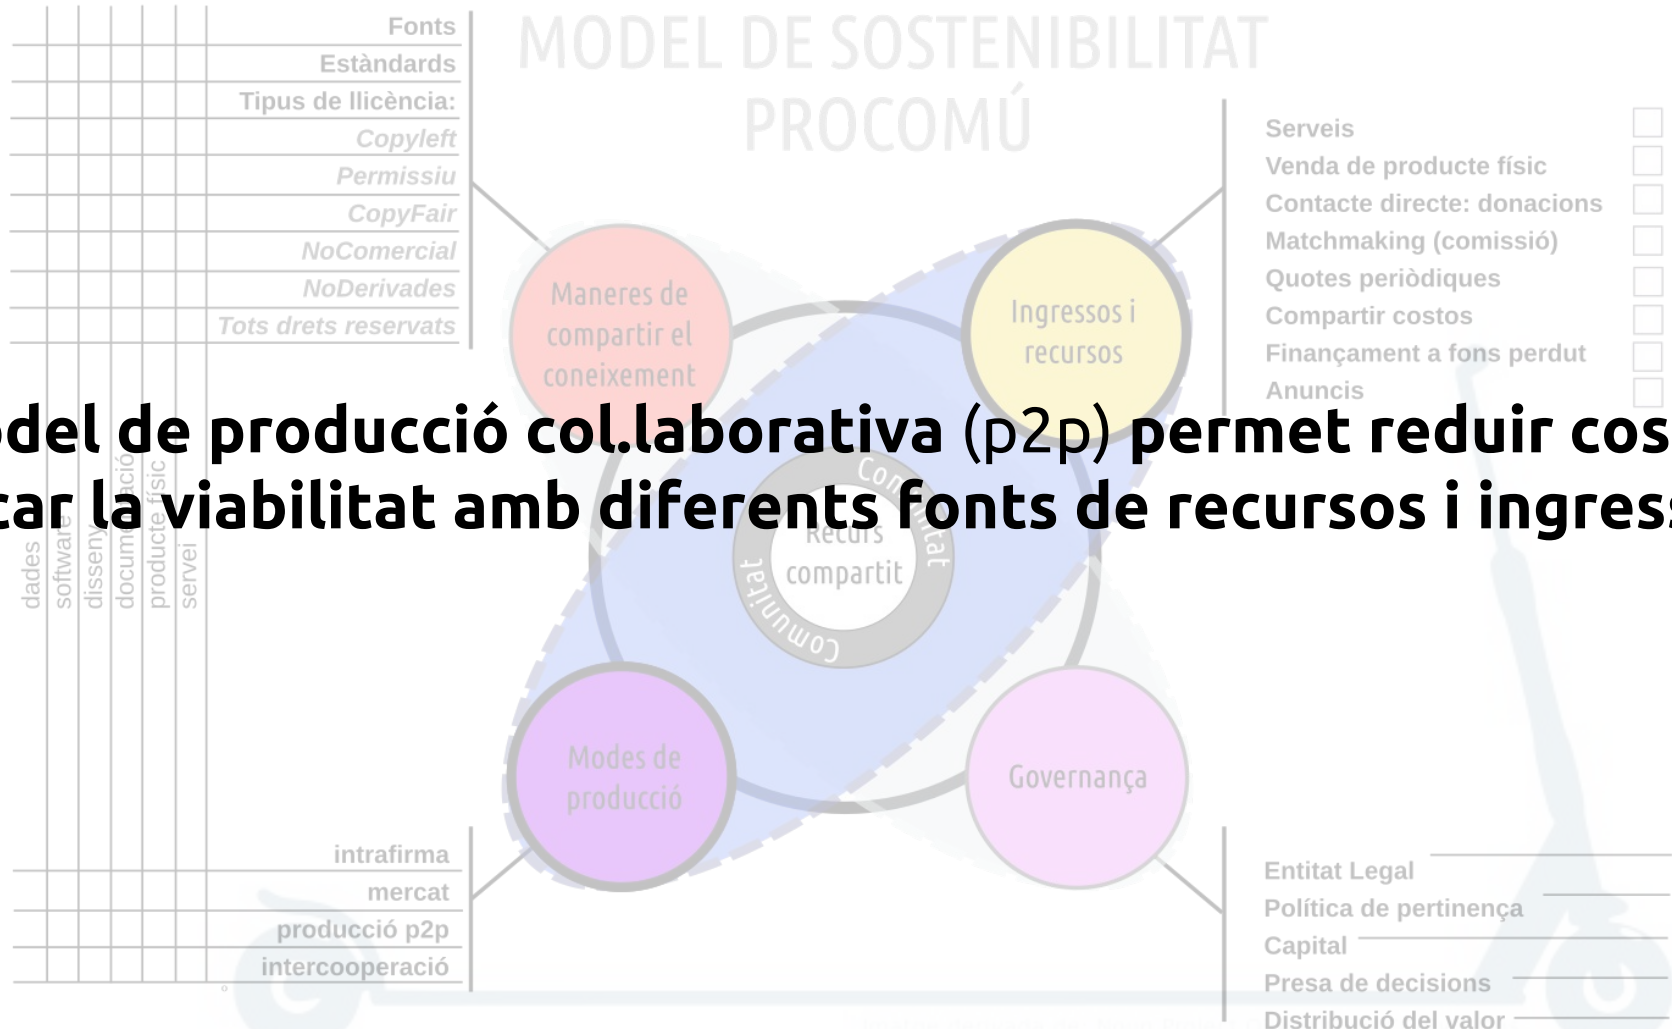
Fonts
Estàndards
Tipus de llicència:
Copyleft
Permissiu
CopyFair
NoComercial
NoDerivades
Tots drets reservats

MODEL DE SOSTENIBILITAT PROCOMÚ

Serveis
Venda de producte físic
Contacte directe: donacions
Matchmaking (comissió)
Quotes periòdiques
Compartir costos
Finançament a fons perdut
Anuncis

Maneres de compartir el coneixement

Ingressos i recursos

odel de producció col.laborativa (p2p) permet reduir cos
car la viabilitat amb diferents fonts de recursos i ingres

dades
software
disseny
documentació
producte físic
servei

Comunitat
Recurs compartit
Comunitat

Modes de producció

Governança

intrafirma
mercat
producció p2p
intercooperació

Entitat Legal
Política de pertinença
Capital
Presa de decisions
Distribució del valor